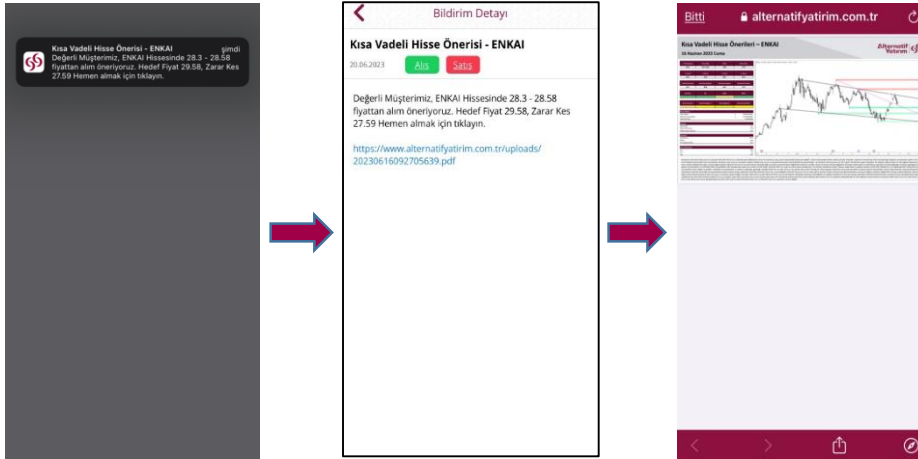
Kısa Vadeli Hisse Önerisi - ENKAI şimdi
Değerli Müşterimiz, ENKAI Hissesinde 28.3 - 28.58 fiyattan alım öneriyoruz. Hedef Fiyat 29.58, Zarar Kes 27.59 Hemen almak için tıklayın.

Bildirim Detayı

Kısa Vadeli Hisse Önerisi - ENKAI

20.06.2023 Alış Satış

Değerli Müşterimiz, ENKAI Hissesinde 28.3 - 28.58 fiyattan alım öneriyoruz. Hedef Fiyat 29.58, Zarar Kes 27.59 Hemen almak için tıklayın.

https://www.alternatifyatirim.com.tr/uploads/20230616092705639.pdf

Bitti alternatifyatirim.com.tr

Kısa Vadeli Hisse Önerileri – ENKAI
16 Haziran 2023 Cuma

Alternatif Yatırım

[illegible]